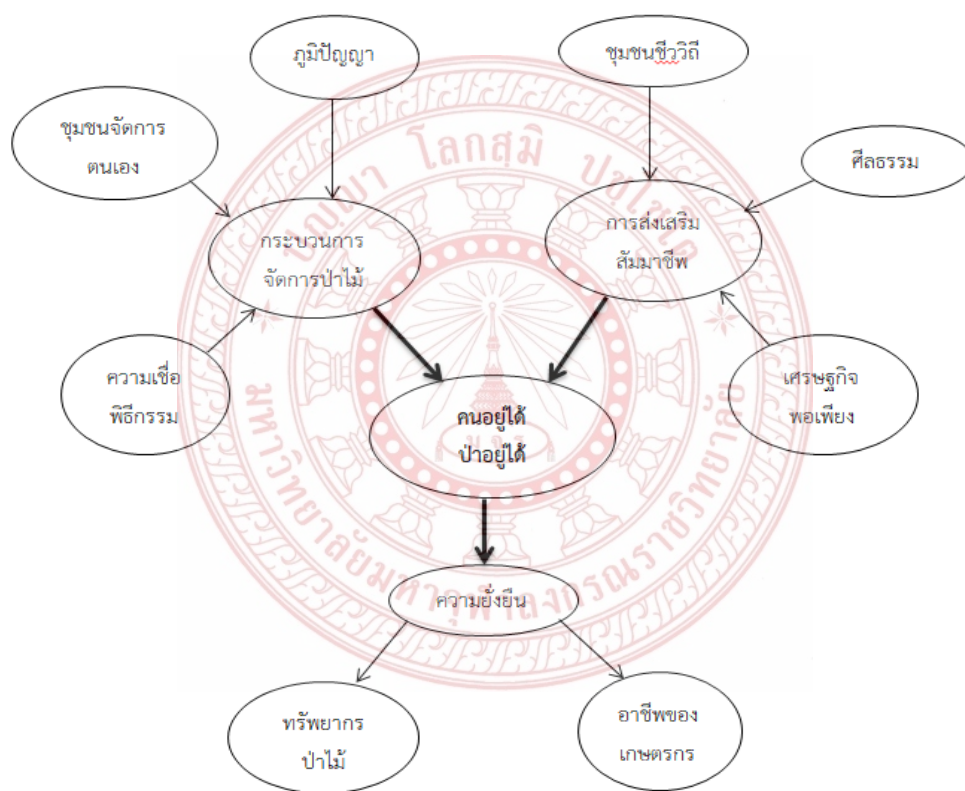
ภูมิปัญญา

ชุมชนชีววิถี

ชุมชนจัดการ ตนเอง

ศีลธรรม

กระบวนการ จัดการป่าไม้

การส่งเสริม สัมมาชีพ

ความเชื่อ พิธีกรรม

เศรษฐกิจ พอเพียง

คนอยู่ได้ ป่าอยู่ได้

ความยั่งยืน

ทรัพยากร ป่าไม้

อาชีพของ เกษตรกร

มหาวิทยาลัยมหาจุฬาลงกรณราชวิทยาลัย